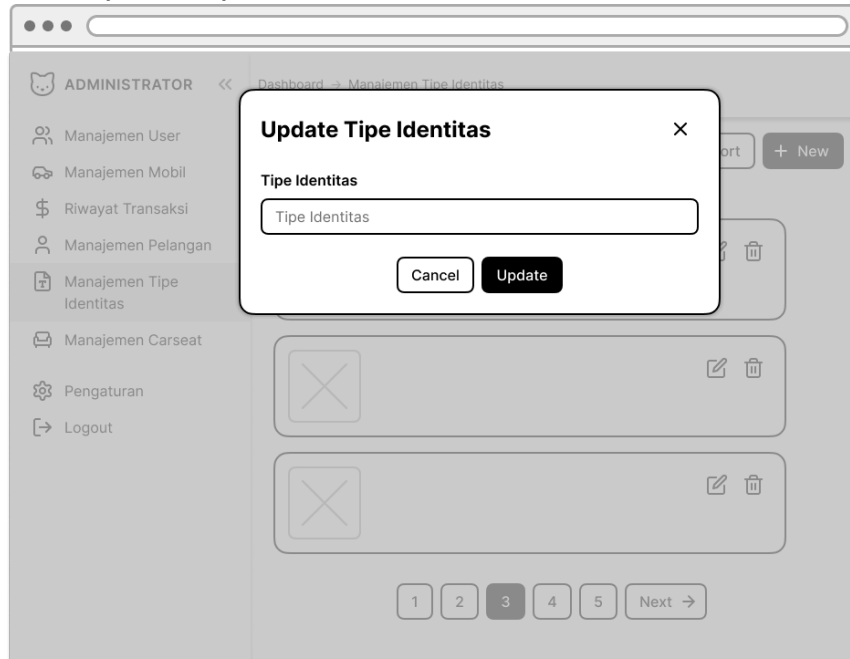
ADMINISTRATOR

Manajemen User
Manajemen Mobil
Riwayat Transaksi
Manajemen Pelangan
Manajemen Tipe Identitas
Manajemen Carseat
Pengaturan
Logout

Dashboard → Manajemen Tipe Identitas

ort
+ New

Update Tipe Identitas
×
Tipe Identitas
Tipe Identitas
Cancel
Update

1 2 3 4 5 Next →